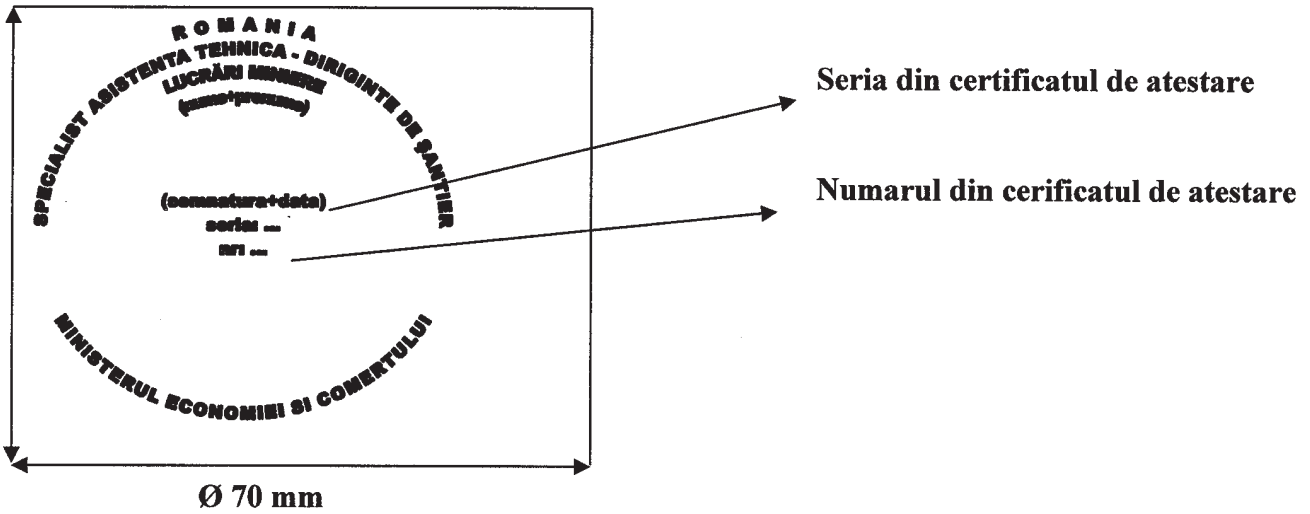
ROMANIA

SPECIALIST ASISTENTA TEHNICA - DIRIGINTE DE ŞANTIER

LUCRĂRI MINIERE

(nume+prenume)

(semnatura+data)

seria: ...

nr: ...

MINISTERUL ECONOMIEI SI COMERTULUI

Seria din certificatul de atestare

Numarul din cerificatul de atestare

Ø 70 mm